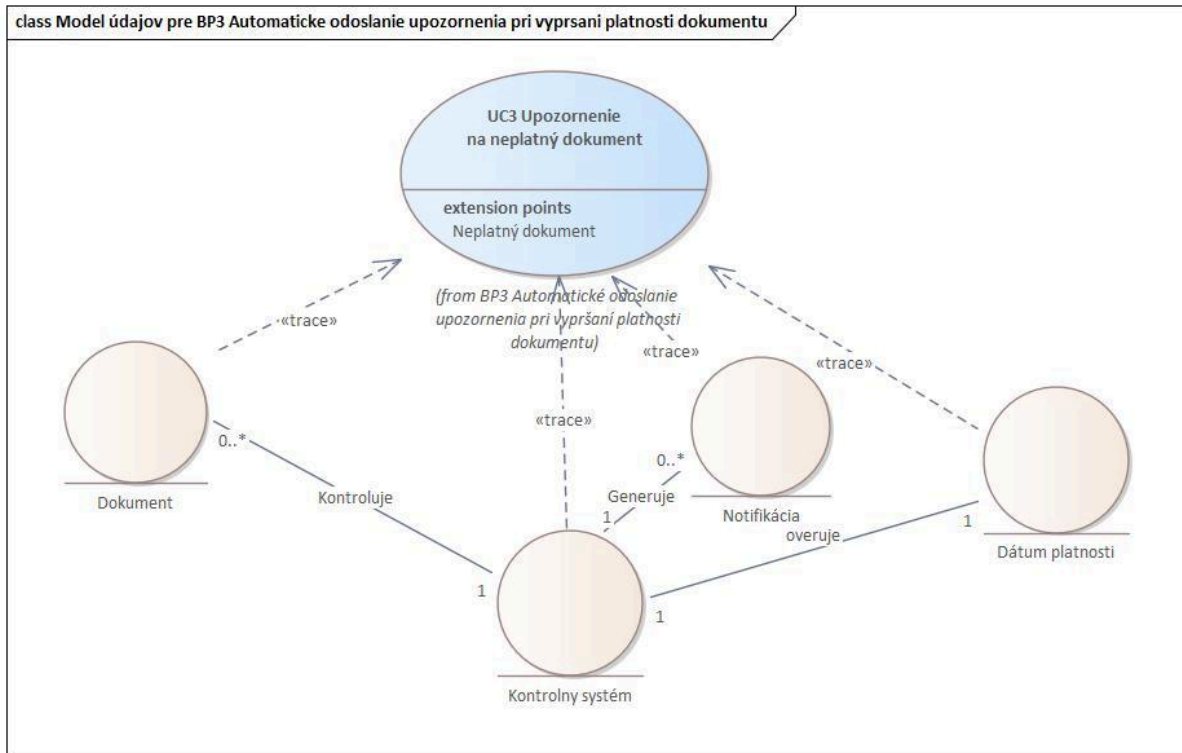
class Model údajov pre BP3 Automaticke odoslanie upozornenia pri vyprsani platnosti dokumentu

UC3 Upozornenie na neplatný dokument

extension points
Neplatný dokument

(from BP3 Automatické odoslanie upozornenia pri vypršaní platnosti dokumentu)

«trace»

«trace»

«trace»

«trace»

Dokument

0..*

Kontroluje

0..*

Generuje

1

Notifikácia

1

overuje

Dátum platnosti

1

1

Kontrolny systém